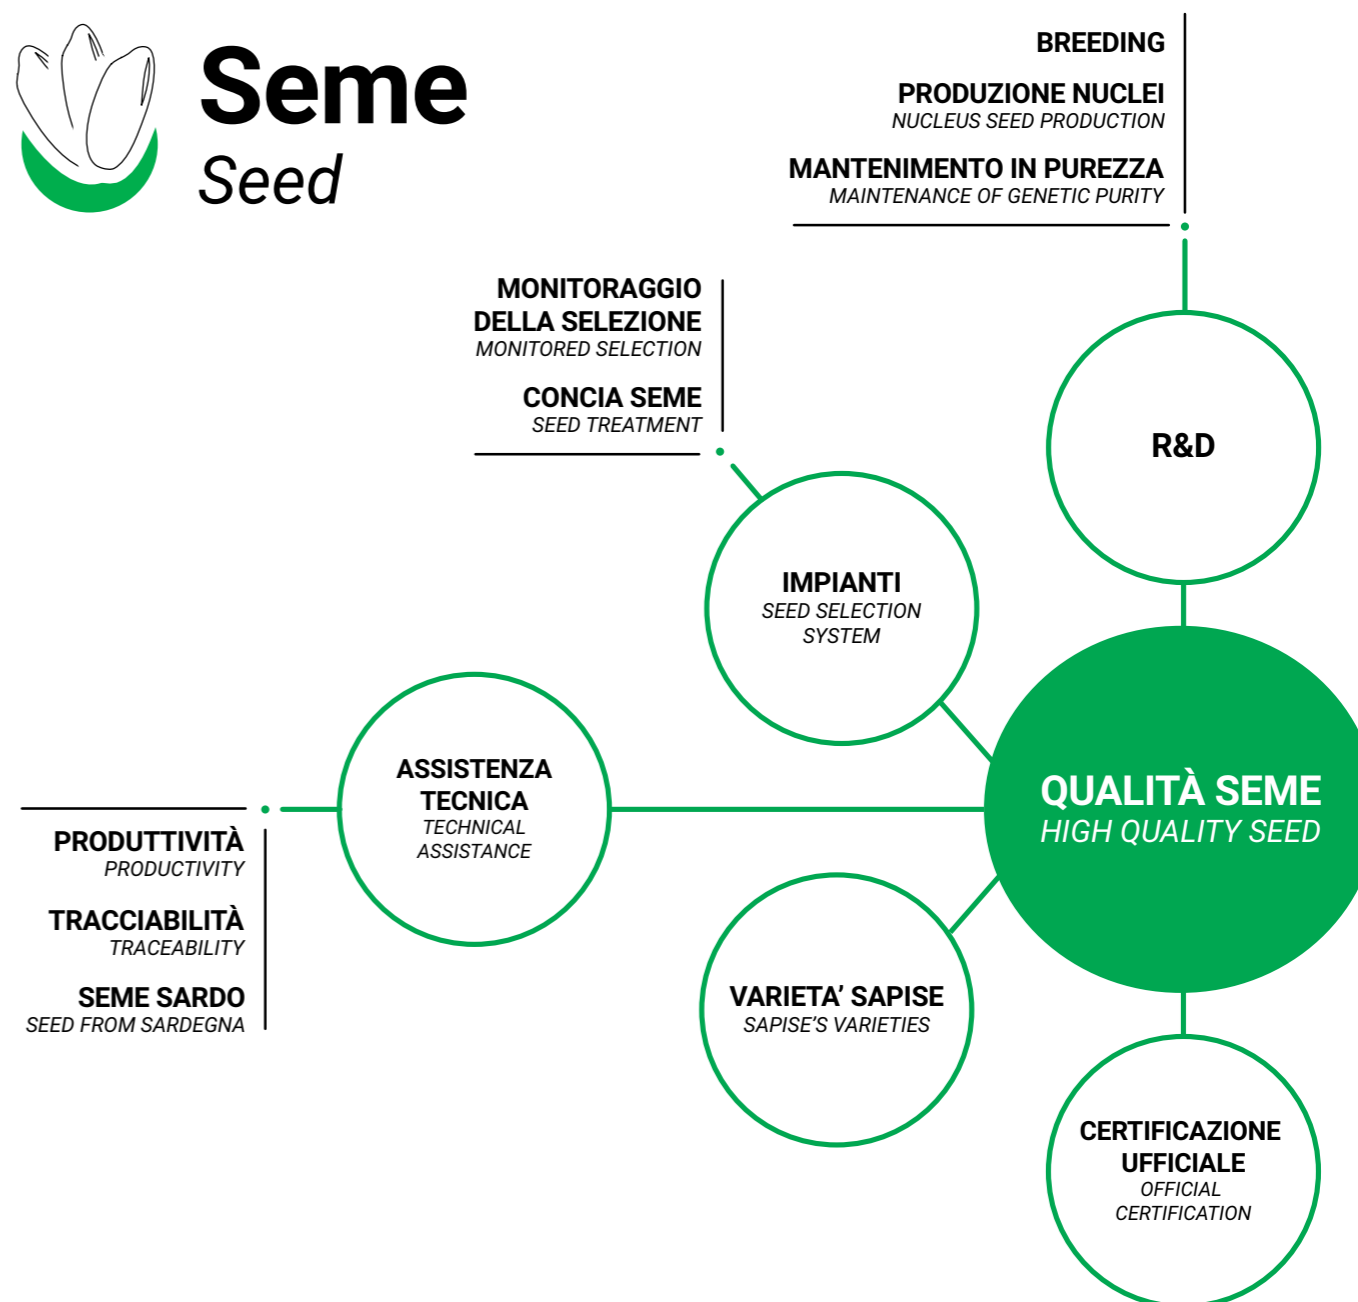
Seme
Seed

BREEDING

PRODUZIONE NUCLEI
NUCLEUS SEED PRODUCTION

MANTENIMENTO IN PUREZZA
MAINTENANCE OF GENETIC PURITY

MONITORAGGIO DELLA SELEZIONE
MONITORED SELECTION

CONCIA SEME
SEED TREATMENT

R&D

IMPIANTI
SEED SELECTION SYSTEM

ASSISTENZA TECNICA
TECHNICAL ASSISTANCE

QUALITÀ SEME
HIGH QUALITY SEED

PRODUTTIVITÀ
PRODUCTIVITY

TRACCIABILITÀ
TRACEABILITY

SEME SARDO
SEED FROM SARDEGNA

VARIETA' SAPISE
SAPISE'S VARIETIES

CERTIFICAZIONE UFFICIALE
OFFICIAL CERTIFICATION